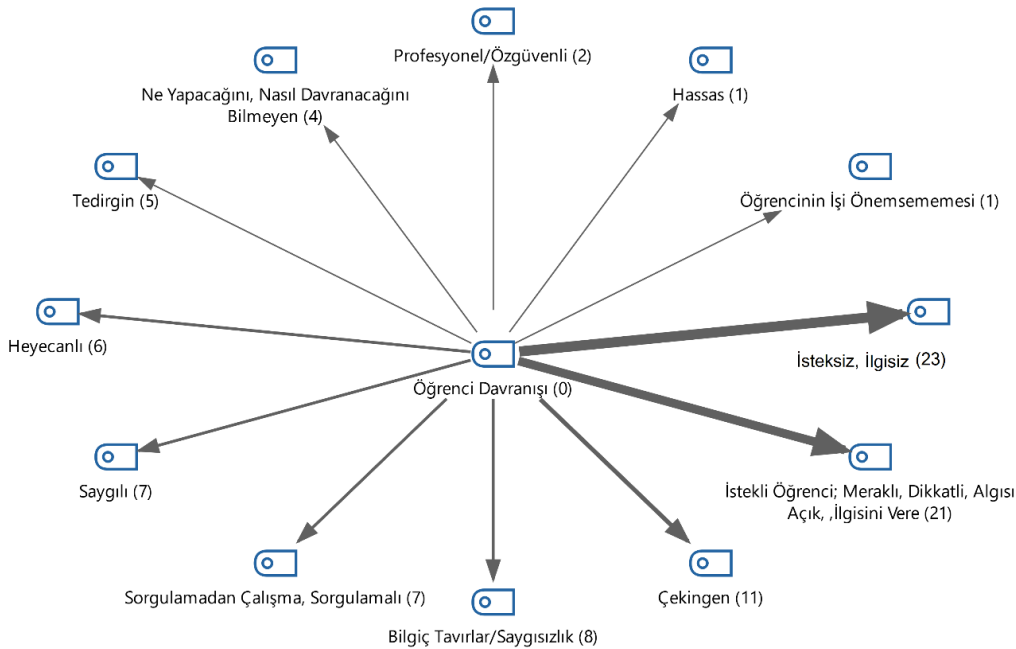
Profesyonel/Özgüvenli (2)

Ne Yapacağını, Nasıl Davranacağını Bilmeyen (4)

Hassas (1)

Tedirgin (5)

Öğrencinin İşi Önemsememesi (1)

Heyecanlı (6)

İsteksiz, İlgisiz (23)

Öğrenci Davranışı (0)

Saygılı (7)

İstekli Öğrenci; Meraklı, Dikkatli, Algısı Açık, ,İlgisini Vere (21)

Sorgulamadan Çalışma, Sorgulamalı (7)

Çekingen (11)

Bilgiç Tavırlar/Saygısızlık (8)